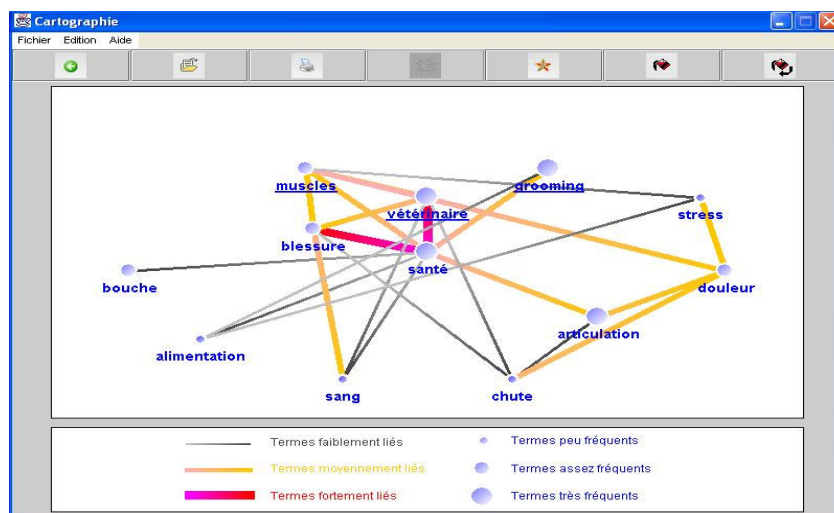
Cartographie

Fichier Edition Aide

muscles
grooming
vétérinaire
stress
blessure
santé
bouche
douleur
articulation
alimentation
sang
chute

Termes faiblement liés
Termes moyennement liés
Termes fortement liés
Termes peu fréquents
Termes assez fréquents
Termes très fréquents